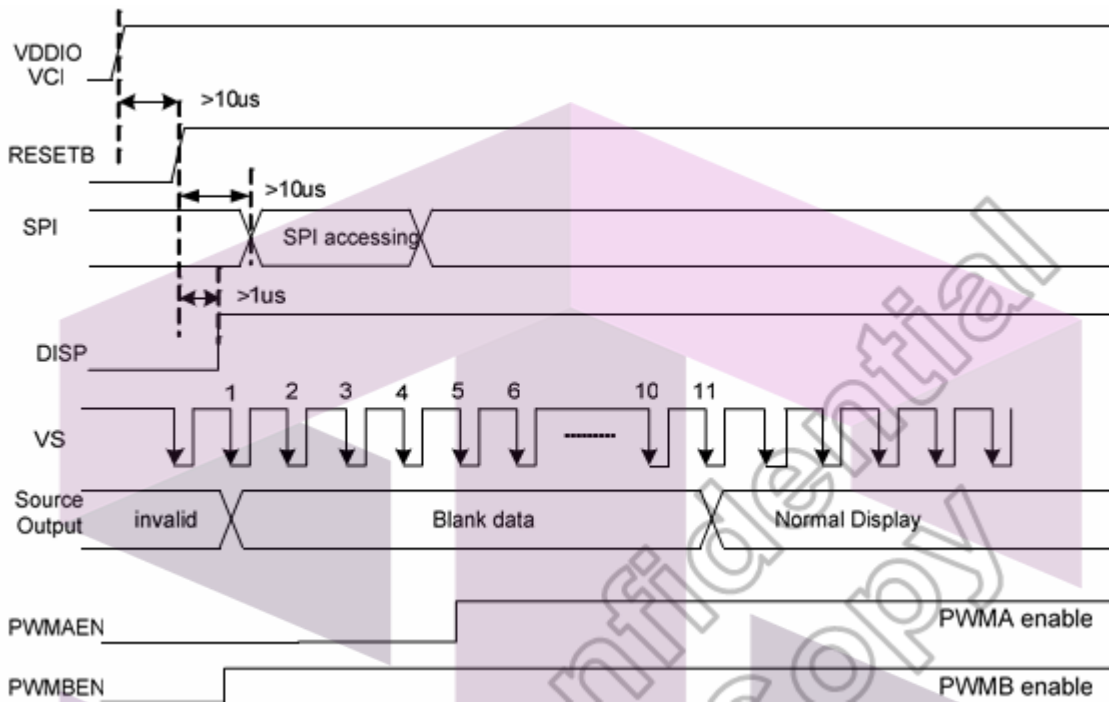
VDDIO
VCI

>10us

RESETB

>10us

SPI

SPI accessing

>1us

DISP

1 2 3 4 5 6 ........ 10 11

VS

Source Output

invalid

Blank data

Normal Display

PWMAEN

PWMA enable

PWMBEN

PWMB enable

Confidential Copy